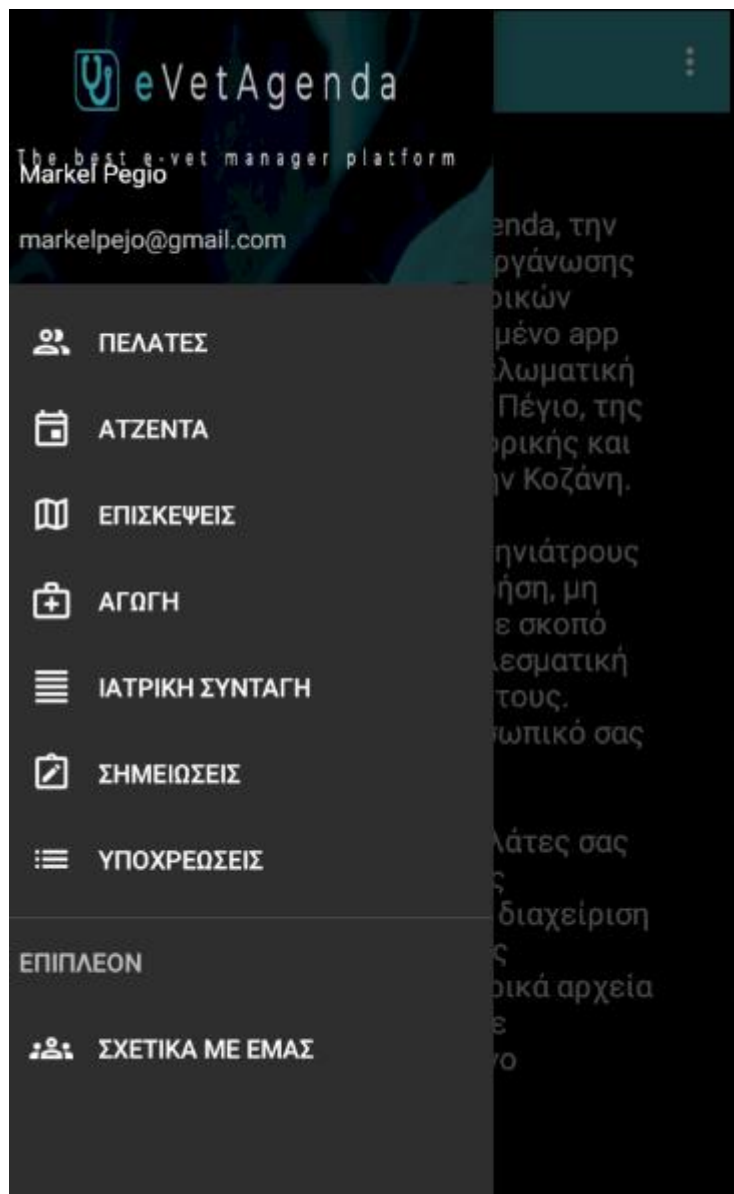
eVetAgenda

The best e-vet manager platform

Markel Pegio

markelpejo@gmail.com

ΠΕΛΑΤΕΣ

ΑΤΖΕΝΤΑ

ΕΠΙΣΚΕΨΕΙΣ

ΑΓΩΓΗ

ΙΑΤΡΙΚΗ ΣΥΝΤΑΓΗ

ΣΗΜΕΙΩΣΕΙΣ

ΥΠΟΧΡΕΩΣΕΙΣ

ΕΠΙΠΛΕΟΝ

ΣΧΕΤΙΚΑ ΜΕ ΕΜΑΣ

enda, την
ργάνωσης
ρικών
μένο app
λωματική
Πέγιο, της
ρικής και
ν Κοζάνη.

ηνιάτρους
ήση, μη
ε σκοπό
λεσματική
τους.
ωπικό σας

λάτες σας
ς
διαχείριση
ς
ρικά αρχεία
ε
νο